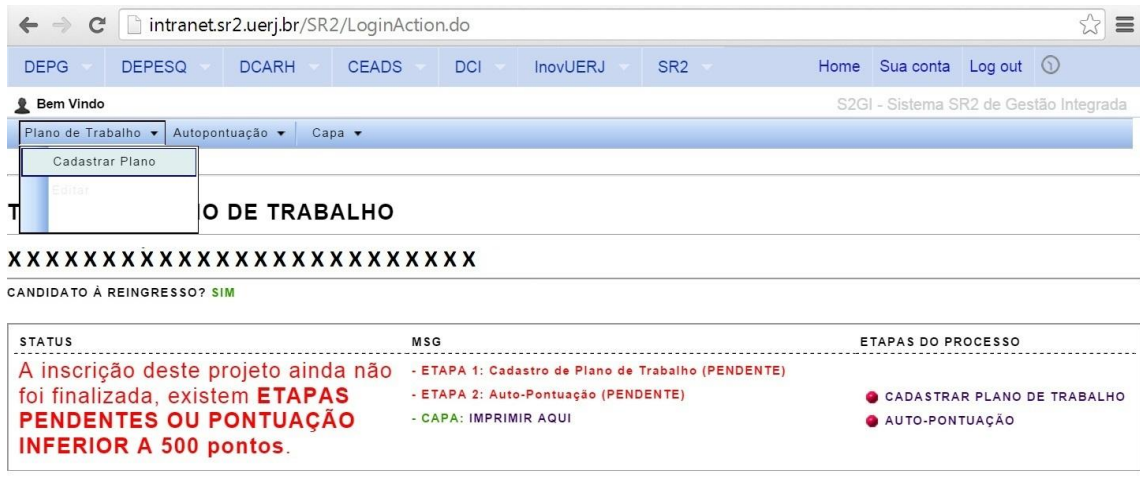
intranet.sr2.uerj.br/SR2/LoginAction.do

DEPG DEPESQ DCARH CEADS DCI InovUERJ SR2 Home Sua conta Log out

Bem Vindo

S2GI - Sistema SR2 de Gestão Integrada

Plano de Trabalho ▾ Autopontuação ▾ Capa ▾

Cadastrar Plano

Editar

T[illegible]O DE TRABALHO

XXXXXXXXXXXXXXXXXXXXXXX

CANDIDATO À REINGRESSO? SIM

| STATUS | MSG | ETAPAS DO PROCESSO |
|---|---|---|
| A inscrição deste projeto ainda não foi finalizada, existem ETAPAS PENDENTES OU PONTUAÇÃO INFERIOR A 500 pontos. | - ETAPA 1: Cadastro de Plano de Trabalho (PENDENTE)<br>- ETAPA 2: Auto-Pontuação (PENDENTE)<br>- CAPA: IMPRIMIR AQUI | CADASTRAR PLANO DE TRABALHO<br>AUTO-PONTUAÇÃO |